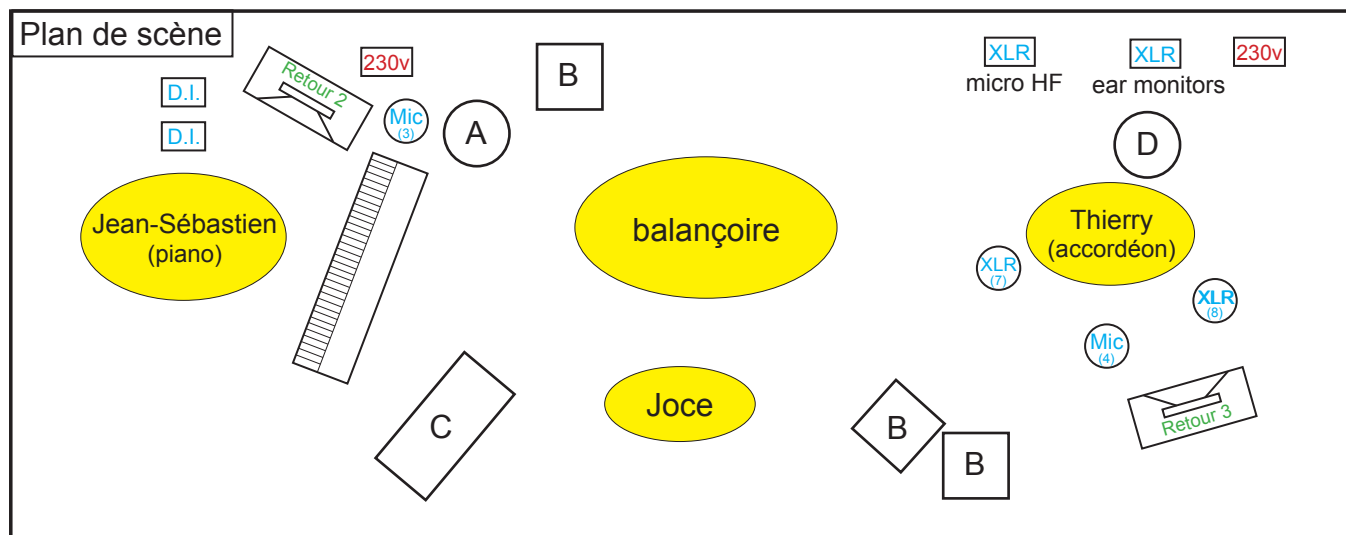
Plan de scène

D.I.

D.I.

Retour 2

230v

Mic
(3)

A

B

XLR
micro HF

XLR
ear monitors

230v

D

Jean-Sébastien
(piano)

balançoire

Thierry
(accordéon)

XLR
(7)

XLR
(8)

Mic
(4)

Joce

C

B

B

Retour 3